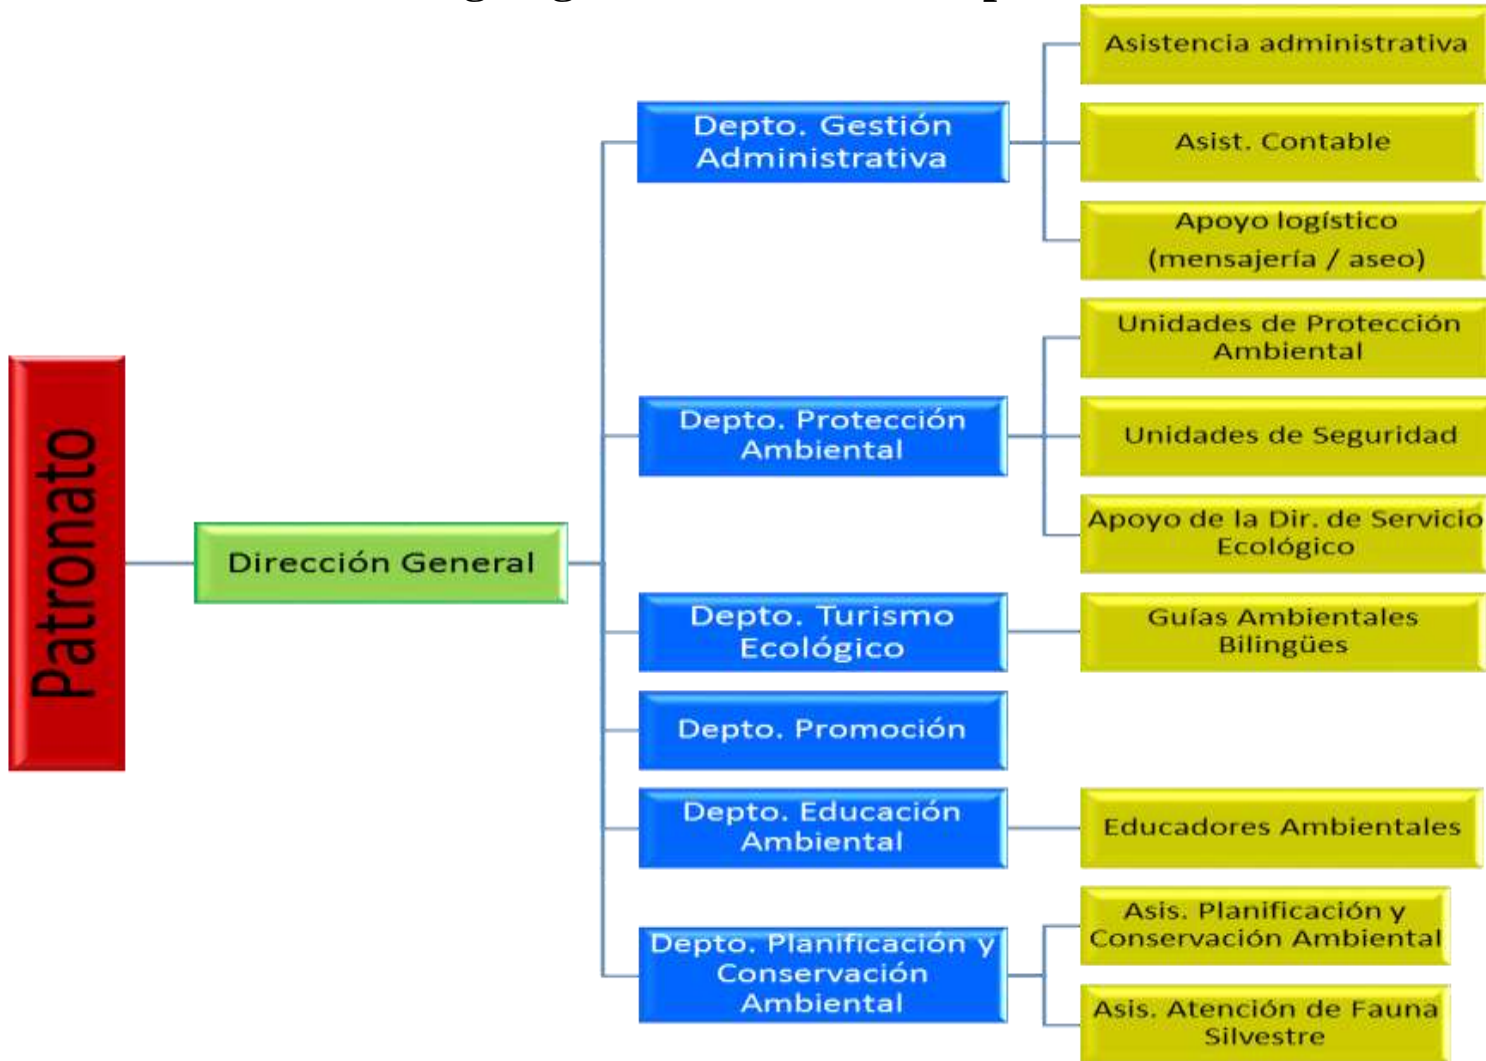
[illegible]

Patronato

Dirección General

Depto. Gestión Administrativa

Asistencia administrativa

Asist. Contable

Apoyo logístico (mensajería / aseo)

Depto. Protección Ambiental

Unidades de Protección Ambiental

Unidades de Seguridad

Apoyo de la Dir. de Servicio Ecológico

Depto. Turismo Ecológico

Guías Ambientales Bilingües

Depto. Promoción

Depto. Educación Ambiental

Educadores Ambientales

Depto. Planificación y Conservación Ambiental

Asis. Planificación y Conservación Ambiental

Asis. Atención de Fauna Silvestre